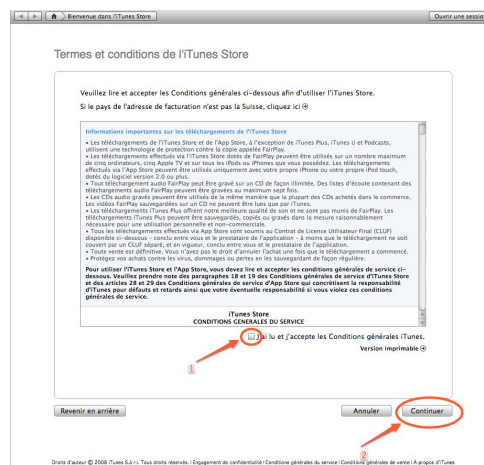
Bienvenue dans l'iTunes Store

Ouvrir une sessio

Termes et conditions de l'iTunes Store

Veuillez lire et accepter les Conditions générales ci-dessous afin d'utiliser l'iTunes Store.

Si le pays de l'adresse de facturation n'est pas la Suisse, cliquez ici

Informations importantes sur les téléchargements de l'iTunes Store

• Les téléchargements de l'iTunes Store et de l'App Store, à l'exception de iTunes Plus, iTunes U et Podcasts, utilisent une technologie de protection contre la copie appelée FairPlay.
• Les téléchargements effectués via l'iTunes Store dotés de FairPlay peuvent être utilisés sur un nombre maximum de cinq ordinateurs, cinq Apple TV et sur tous les iPods ou iPhones que vous possédez. Les téléchargements effectués via l'App Store peuvent être utilisés uniquement avec votre propre iPhone ou votre propre iPod touch, dotés du logiciel version 2.0 ou plus.
• Tout téléchargement audio FairPlay peut être gravé sur un CD de façon illimitée. Des listes d'écoute contenant des téléchargements audio FairPlay peuvent être gravés au maximum sept fois.
• Les CDs audio gravés peuvent être utilisés de la même manière que la plupart des CDs achetés dans le commerce. Les vidéos FairPlay sauvegardées sur un CD ne peuvent être lues que par iTunes.
• Les téléchargements iTunes Plus offrent notre meilleure qualité de son et ne sont pas munis de FairPlay. Les téléchargements iTunes Plus peuvent être sauvegardés, copiés ou gravés dans la mesure raisonnablement nécessaire pour une utilisation personnelle et non-commerciale.
• Tous les téléchargements effectués via App Store sont soumis au Contrat de Licence Utilisateur Final (CLUF) disponible ci-dessous - conclu entre vous et le prestataire de l'application - à moins que le téléchargement ne soit couvert par un CLUF séparé, et en vigueur, conclu entre vous et le prestataire de l'application.
• Toute vente est définitive. Vous n'avez pas le droit d'annuler l'achat une fois que le téléchargement a commencé.
• Protégez vos achats contre les virus, dommages ou pertes en les sauvegardant de façon régulière.

Pour utiliser l'iTunes Store et l'App Store, vous devez lire et accepter les conditions générales de service ci-dessous. Veuillez prendre note des paragraphes 18 et 19 des Conditions générales de service d'iTunes Store et des articles 28 et 29 des Conditions générales de service d'App Store qui concrétisent la responsabilité d'iTunes pour défauts et retards ainsi que votre éventuelle responsabilité si vous violez ces conditions générales de service.

iTunes Store
CONDITIONS GENERALES DU SERVICE

J'ai lu et j'accepte les Conditions générales iTunes.

Version imprimable

1

Revenir en arrière

Annuler

Continuer

2

Droits d'auteur © 2008 iTunes S.à r.l. Tous droits réservés. | Engagement de confidentialité | Conditions générales du service | Conditions générales de vente | À propos d'iTunes